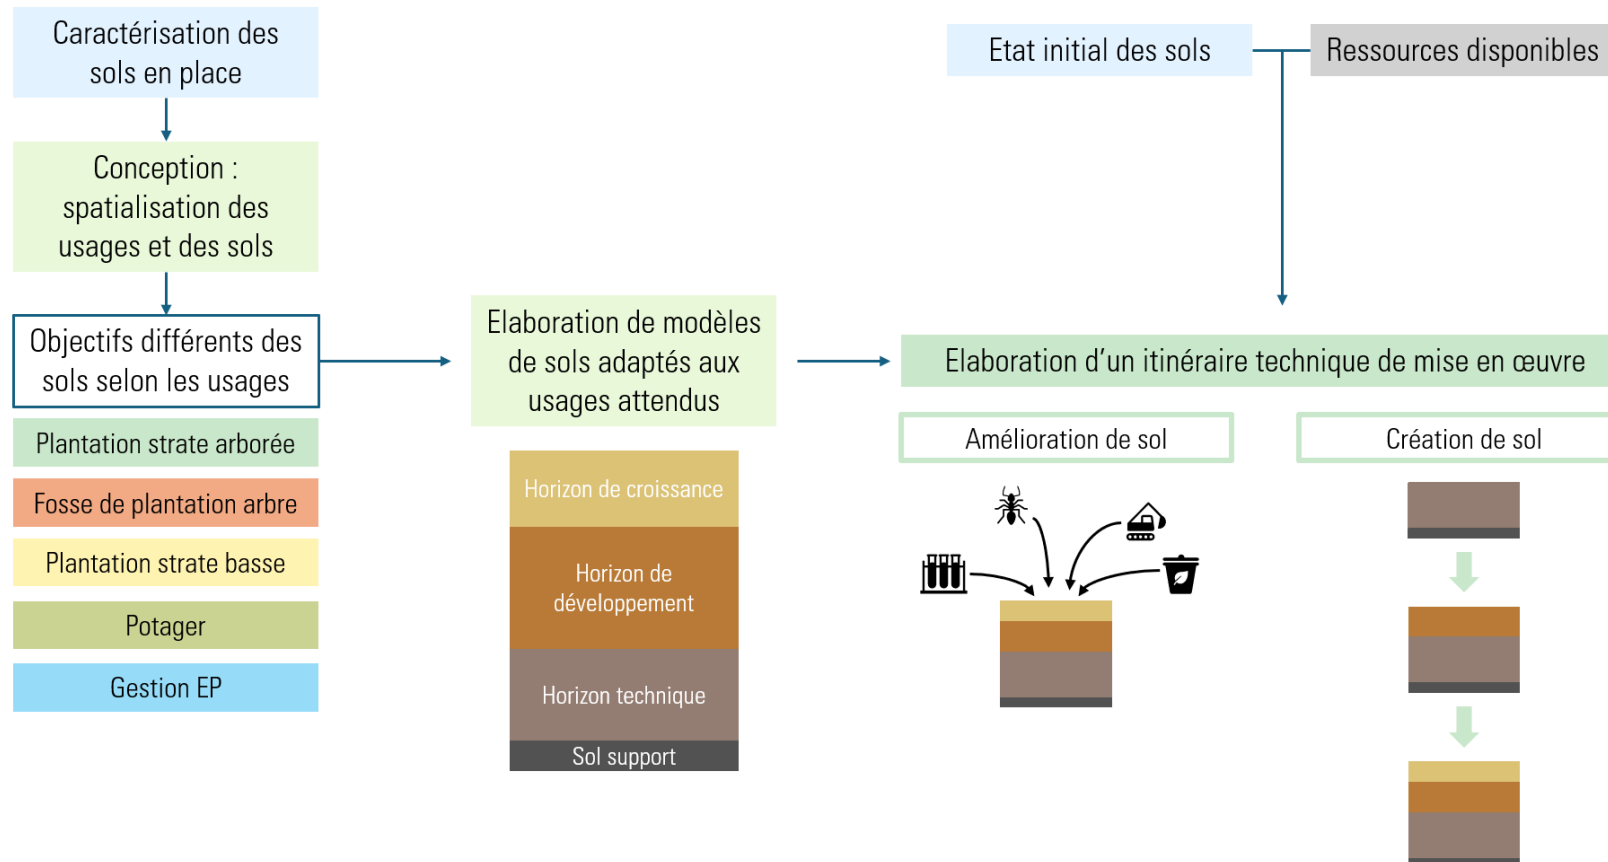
Caractérisation des sols en place

Conception : spatialisation des usages et des sols

Objectifs différents des sols selon les usages

Plantation strate arborée

Fosse de plantation arbre

Plantation strate basse

Potager

Gestion EP

Elaboration de modèles de sols adaptés aux usages attendus

Horizon de croissance

Horizon de développement

Horizon technique

Sol support

Etat initial des sols

Ressources disponibles

Elaboration d'un itinéraire technique de mise en œuvre

Amélioration de sol

Création de sol